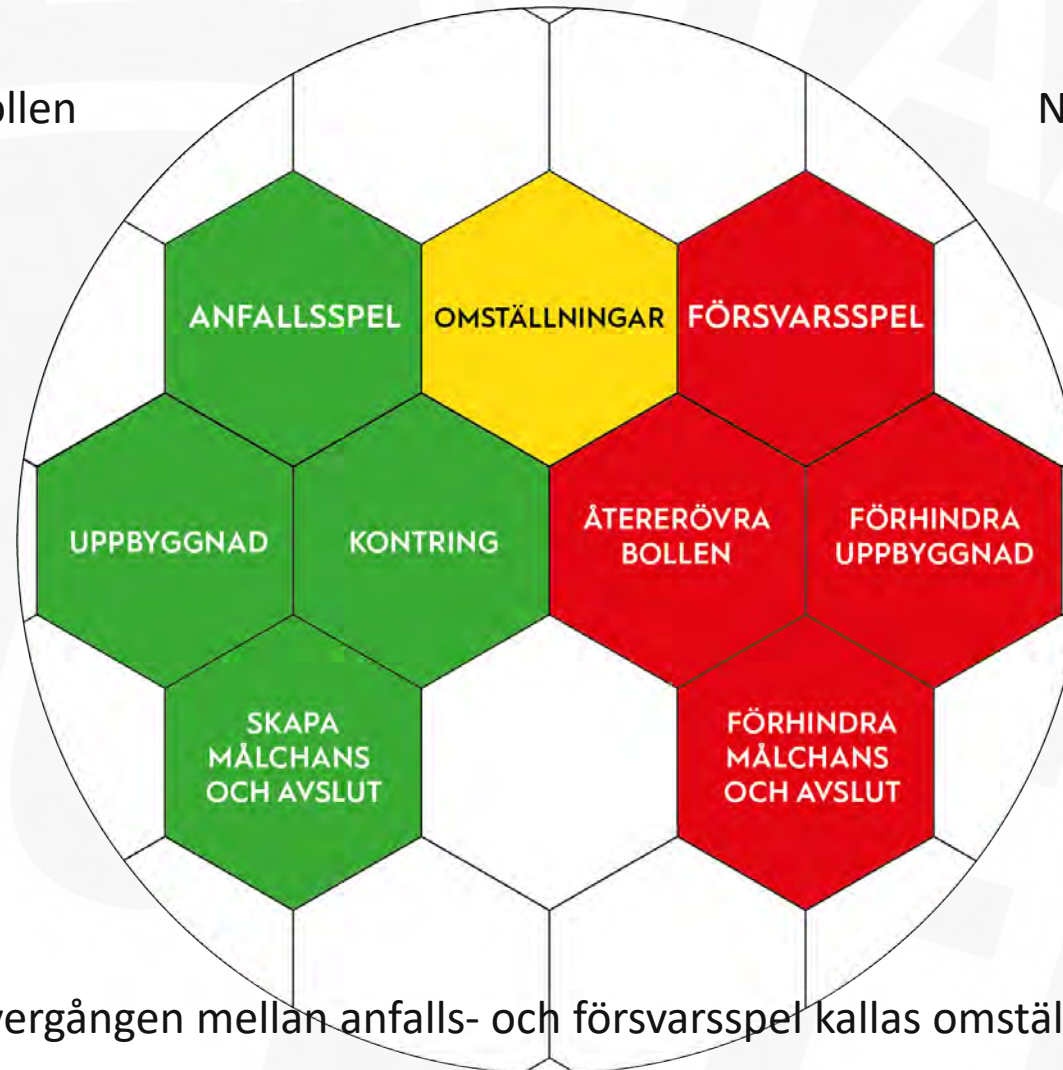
ollen

N

ANFALLSSPEL

OMSTÄLLNINGAR

FÖRSVARSSPEL

UPPBYGGNAD

KONTRING

ÅTERERÖVRA BOLLEN

FÖRHINDRA UPPBYGGNAD

SKAPA MÅLCHANS OCH AVSLUT

FÖRHINDRA MÅLCHANS OCH AVSLUT

vergången mellan anfalls- och försvarsspel kallas omstäl